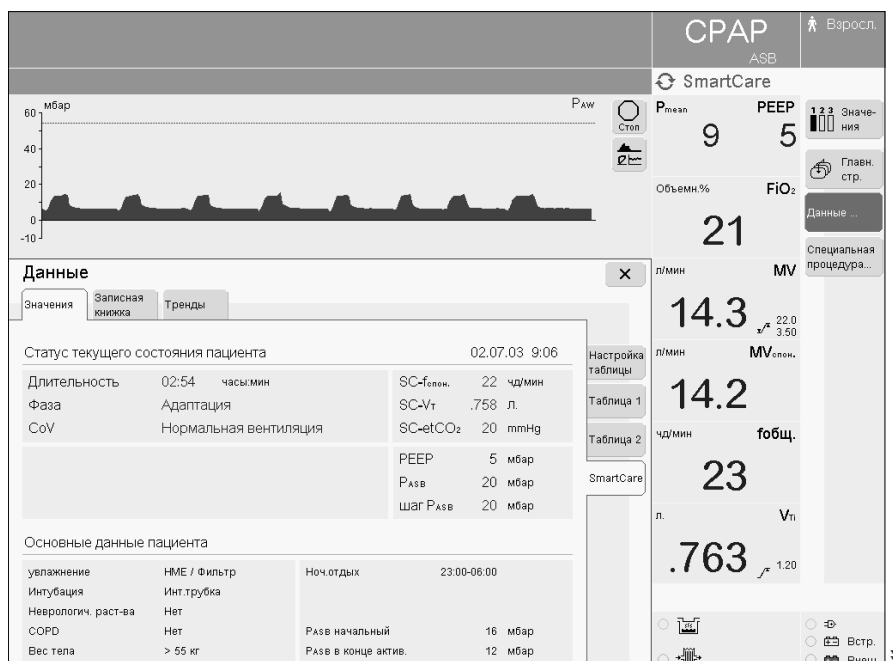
CPAP
ASB
Взросл.
SmartCare

мбар
PAW
60
40
20
0
-10
Стоп

Pmean
9
PEEP
5
Значения
Главн. стр.
Объемн.%
FiO₂
21
Данные ...
Специальная процедура...
л/мин
MV
14.3
22.0
3.50
л/мин
MVспон.
14.2
ч/мин
fобщ.
23
л.
VTi
.763
1.20

Данные
Значения
Записная книжка
Тренды

Статус текущего состояния пациента 02.07.03 9:06
Настройка таблицы
Таблица 1
Таблица 2
SmartCare

| Длительность | 02:54 часы:мин | SC-fспон. | 22 ч/мин |
|---|---|---|---|
| Фаза | Адаптация | SC-VT | .758 л. |
| CoV | Нормальная вентиляция | SC-etCO₂ | 20 mmHg |
| | | PEEP | 5 мбар |
| | | PASB | 20 мбар |
| | | шаг PASB | 20 мбар |

Основные данные пациента

| увлажнение | HME / Фильтр | Ноч.отдых | 23:00-06:00 |
|---|---|---|---|
| Интубация | Инт.трубка | | |
| Неврологич. раст-ва | Нет | | |
| COPD | Нет | PASB начальный | 16 мбар |
| Вес тела | > 55 кг | PASB в конце актив. | 12 мбар |

Встр.
Внеш.